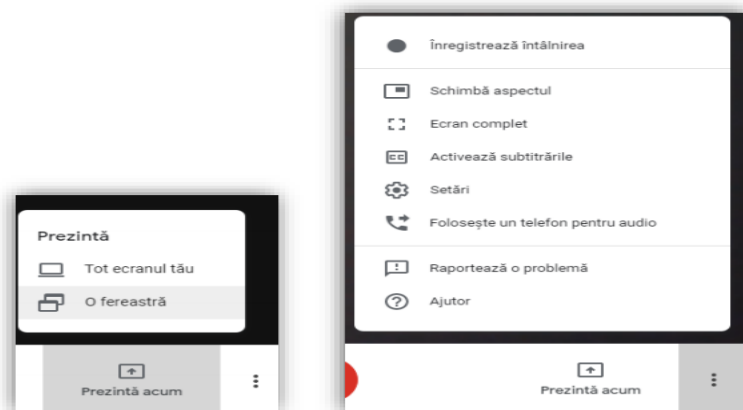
Prezintă

Tot ecranul tău

O fereastră

Prezintă acum

Înregistrează întâlnirea

Schimbă aspectul

Ecran complet

Activează subtitrările

Setări

Folosește un telefon pentru audio

Raportează o problemă

Ajutor

Prezintă acum